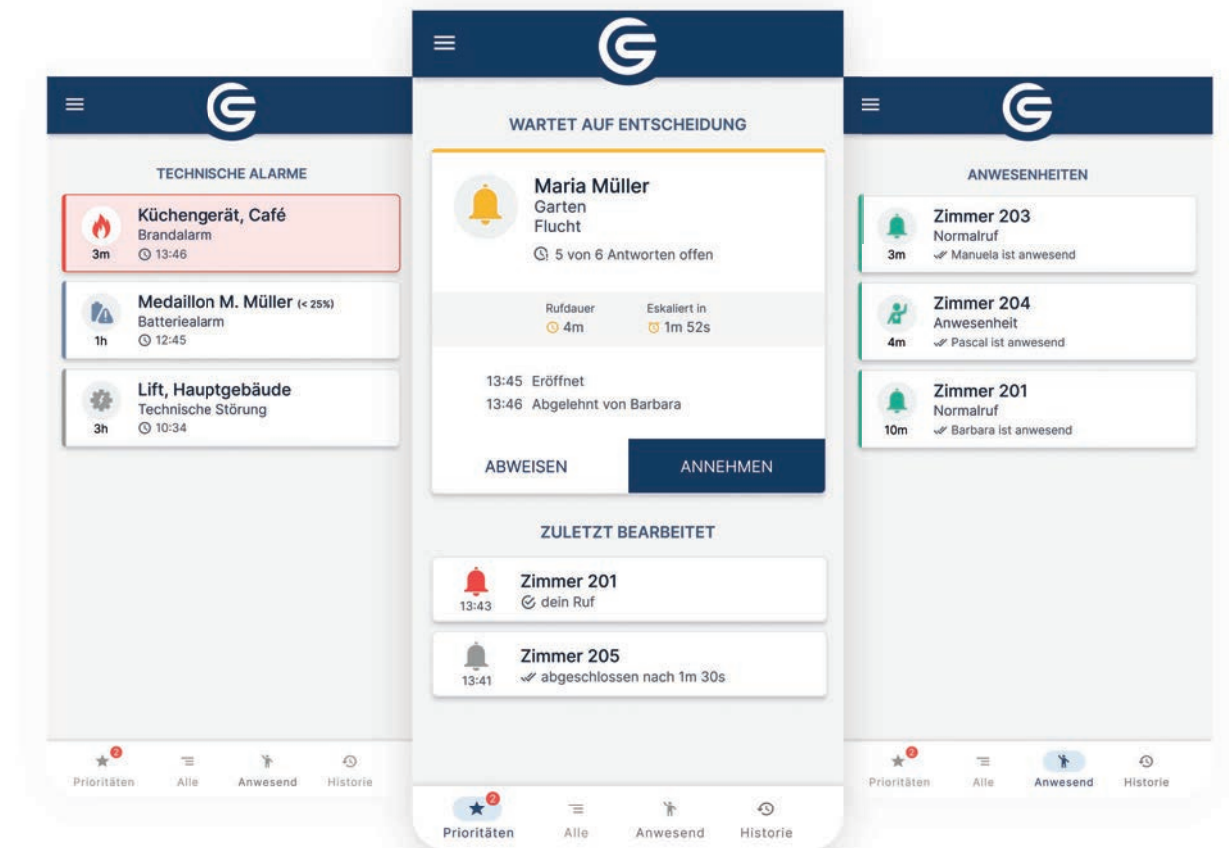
TECHNISCHE ALARME

Küchengerät, Café
Brandalarm
3m 13:46

Medaillon M. Müller (< 25%)
Batteriealarm
1h 12:45

Lift, Hauptgebäude
Technische Störung
3h 10:34

2 Prioritäten Alle Anwesend Historie

WARTET AUF ENTSCHEIDUNG

Maria Müller
Garten
Flucht
5 von 6 Antworten offen

Rufdauer 4m
Eskaliert in 1m 52s

13:45 Eröffnet
13:46 Abgelehnt von Barbara

ABWEISEN
ANNEHMEN

ZULETZT BEARBEITET

Zimmer 201
13:43 dein Ruf

Zimmer 205
13:41 abgeschlossen nach 1m 30s

2 Prioritäten Alle Anwesend Historie

ANWESENHEITEN

Zimmer 203
Normalruf
3m Manuela ist anwesend

Zimmer 204
Anwesenheit
4m Pascal ist anwesend

Zimmer 201
Normalruf
10m Barbara ist anwesend

2 Prioritäten Alle Anwesend Historie